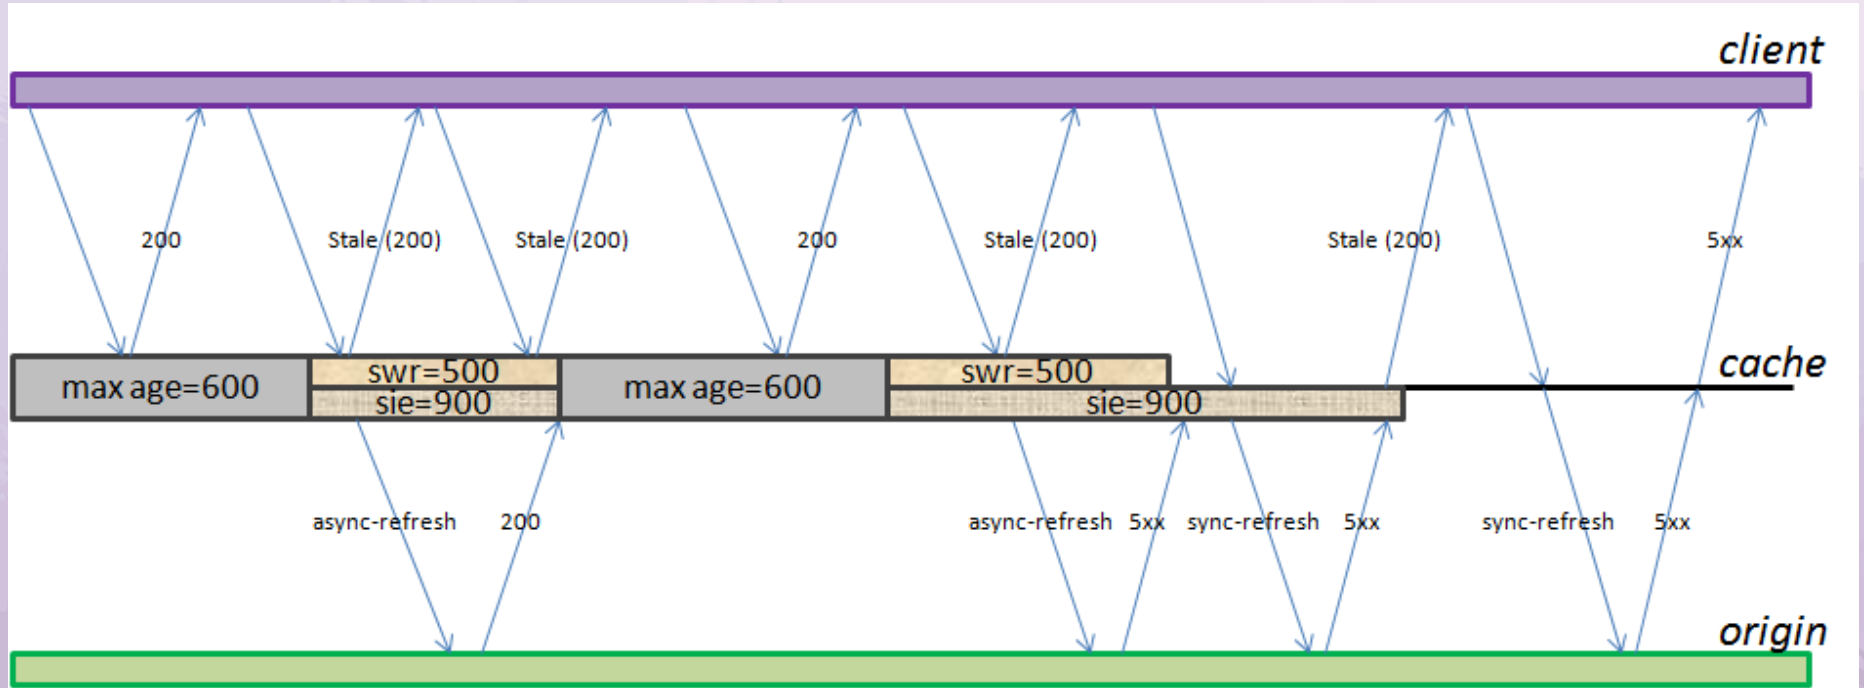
client

200

Stale (200)

Stale (200)

200

Stale (200)

Stale (200)

5xx

max age=600

swr=500

sie=900

max age=600

swr=500

sie=900

cache

async-refresh

200

async-refresh

5xx

sync-refresh

5xx

sync-refresh

5xx

origin